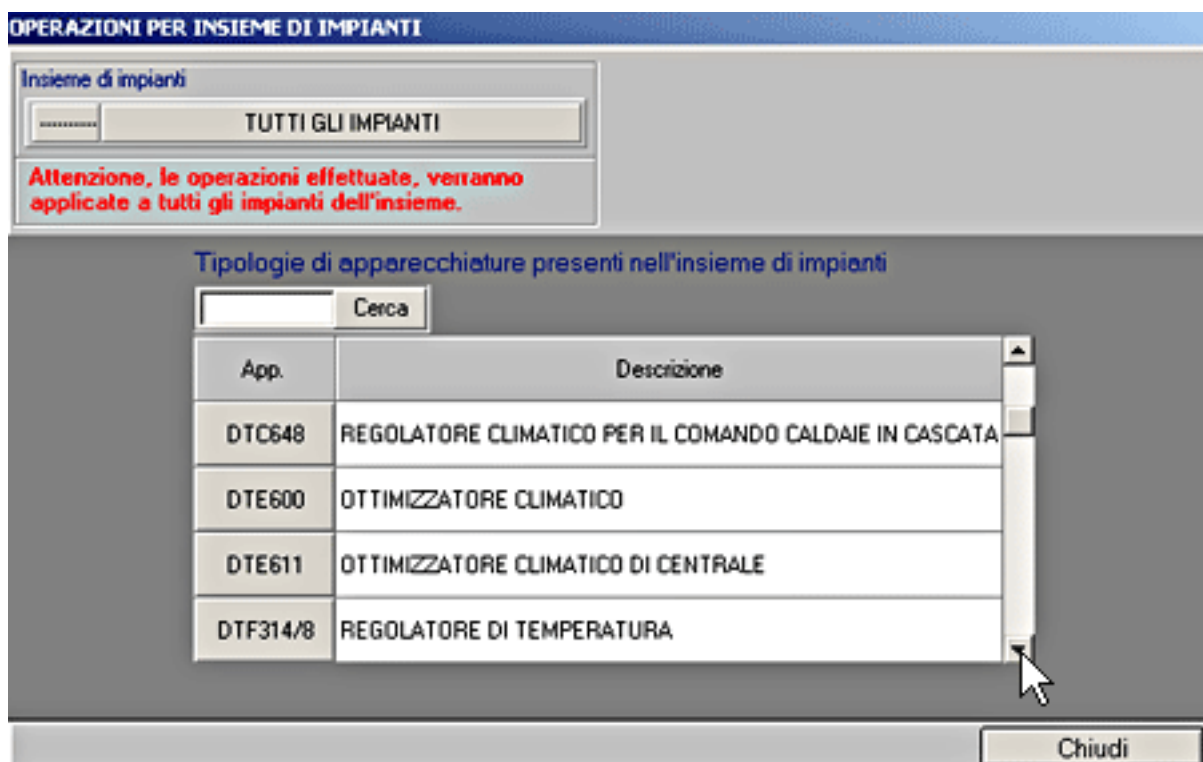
OPERAZIONI PER INSIEME DI IMPIANTI

Insieme di impianti

.......... TUTTI GLI IMPIANTI

Attenzione, le operazioni effettuate, verranno applicate a tutti gli impianti dell'insieme.

Tipologie di apparecchiature presenti nell'insieme di impianti

Cerca

| App. | Descrizione |
|---|---|
| DTC648 | REGOLATORE CLIMATICO PER IL COMANDO CALDAIE IN CASCATA |
| DTE600 | OTTIMIZZATORE CLIMATICO |
| DTE611 | OTTIMIZZATORE CLIMATICO DI CENTRALE |
| DTF314/8 | REGOLATORE DI TEMPERATURA |

Chiudi